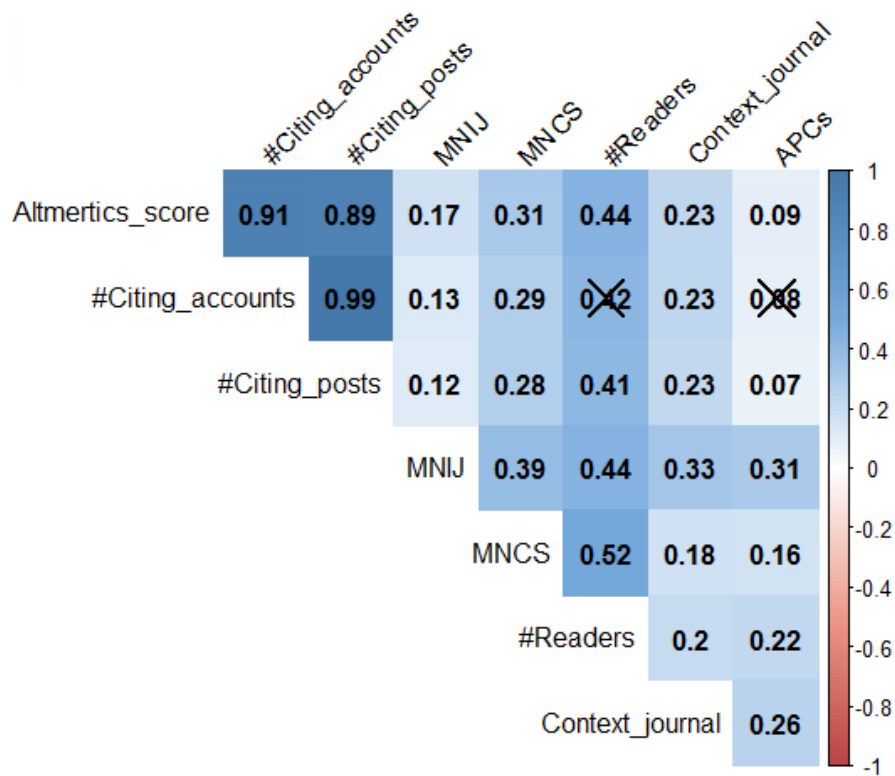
|  | #Citing_accounts | #Citing_posts | MNIJ | MNCS | #Readers | Context_journal | APCs |
|---|---|---|---|---|---|---|---|
| Altmertics_score | 0.91 | 0.89 | 0.17 | 0.31 | 0.44 | 0.23 | 0.09 |
| #Citing_accounts |  | 0.99 | 0.13 | 0.29 | 0.42 | 0.23 | 0.08 |
| #Citing_posts |  |  | 0.12 | 0.28 | 0.41 | 0.23 | 0.07 |
| MNIJ |  |  |  | 0.39 | 0.44 | 0.33 | 0.31 |
| MNCS |  |  |  |  | 0.52 | 0.18 | 0.16 |
| #Readers |  |  |  |  |  | 0.2 | 0.22 |
| Context_journal |  |  |  |  |  |  | 0.26 |

1
0.8
0.6
0.4
0.2
0
-0.2
-0.4
-0.6
-0.8
-1